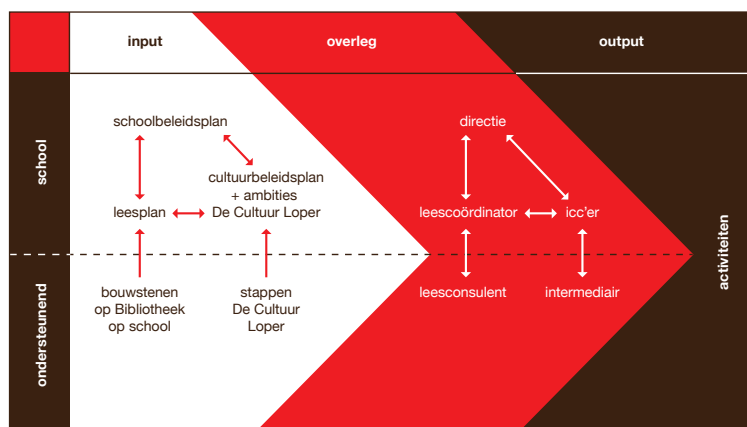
input

overleg

output

school

ondersteunend

schoolbeleidsplan

cultuurbeleidsplan + ambities De Cultuur Loper

leesplan

bouwstenen op Bibliotheek op school

stappen De Cultuur Loper

directie

leescoördinator

icc'er

leesconsulent

intermediair

activiteiten